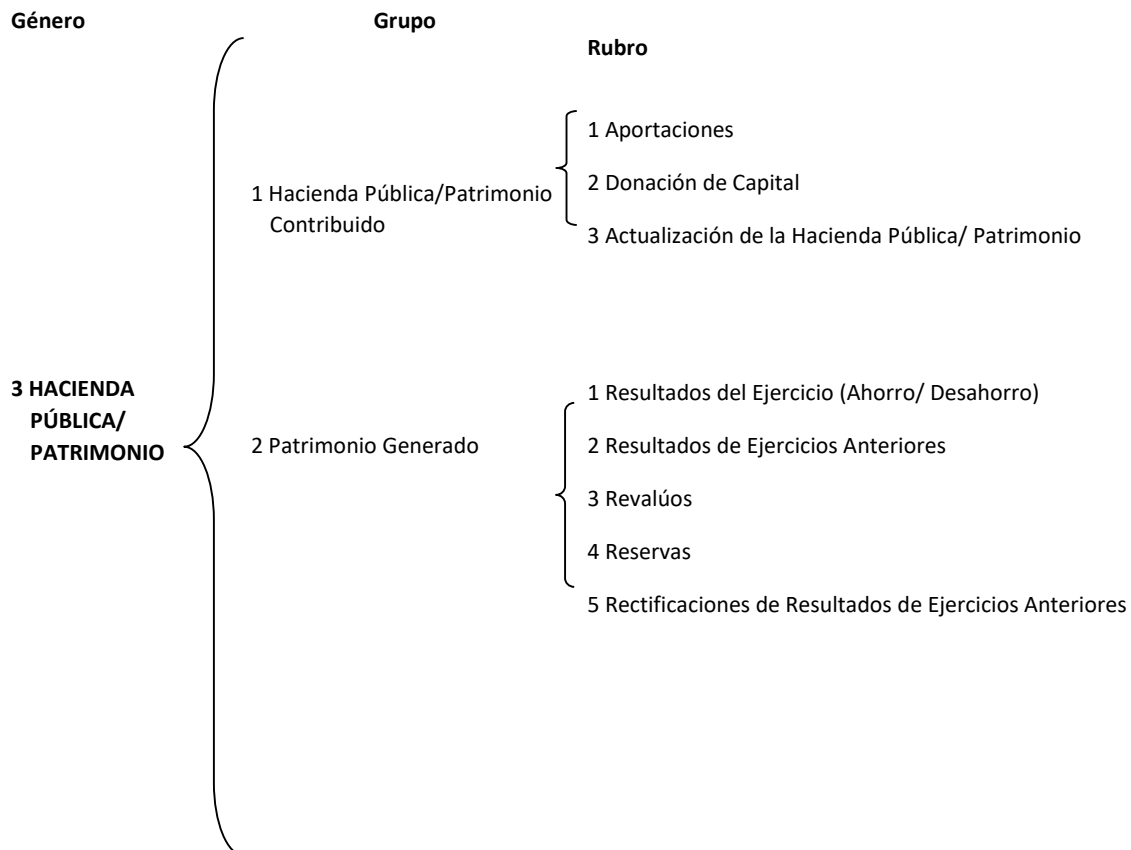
Género

Grupo

Rubro

3 HACIENDA PÚBLICA/ PATRIMONIO

1 Hacienda Pública/Patrimonio Contribuido

1 Aportaciones

2 Donación de Capital

3 Actualización de la Hacienda Pública/ Patrimonio

2 Patrimonio Generado

1 Resultados del Ejercicio (Ahorro/ Desahorro)

2 Resultados de Ejercicios Anteriores

3 Revalúos

4 Reservas

5 Rectificaciones de Resultados de Ejercicios Anteriores